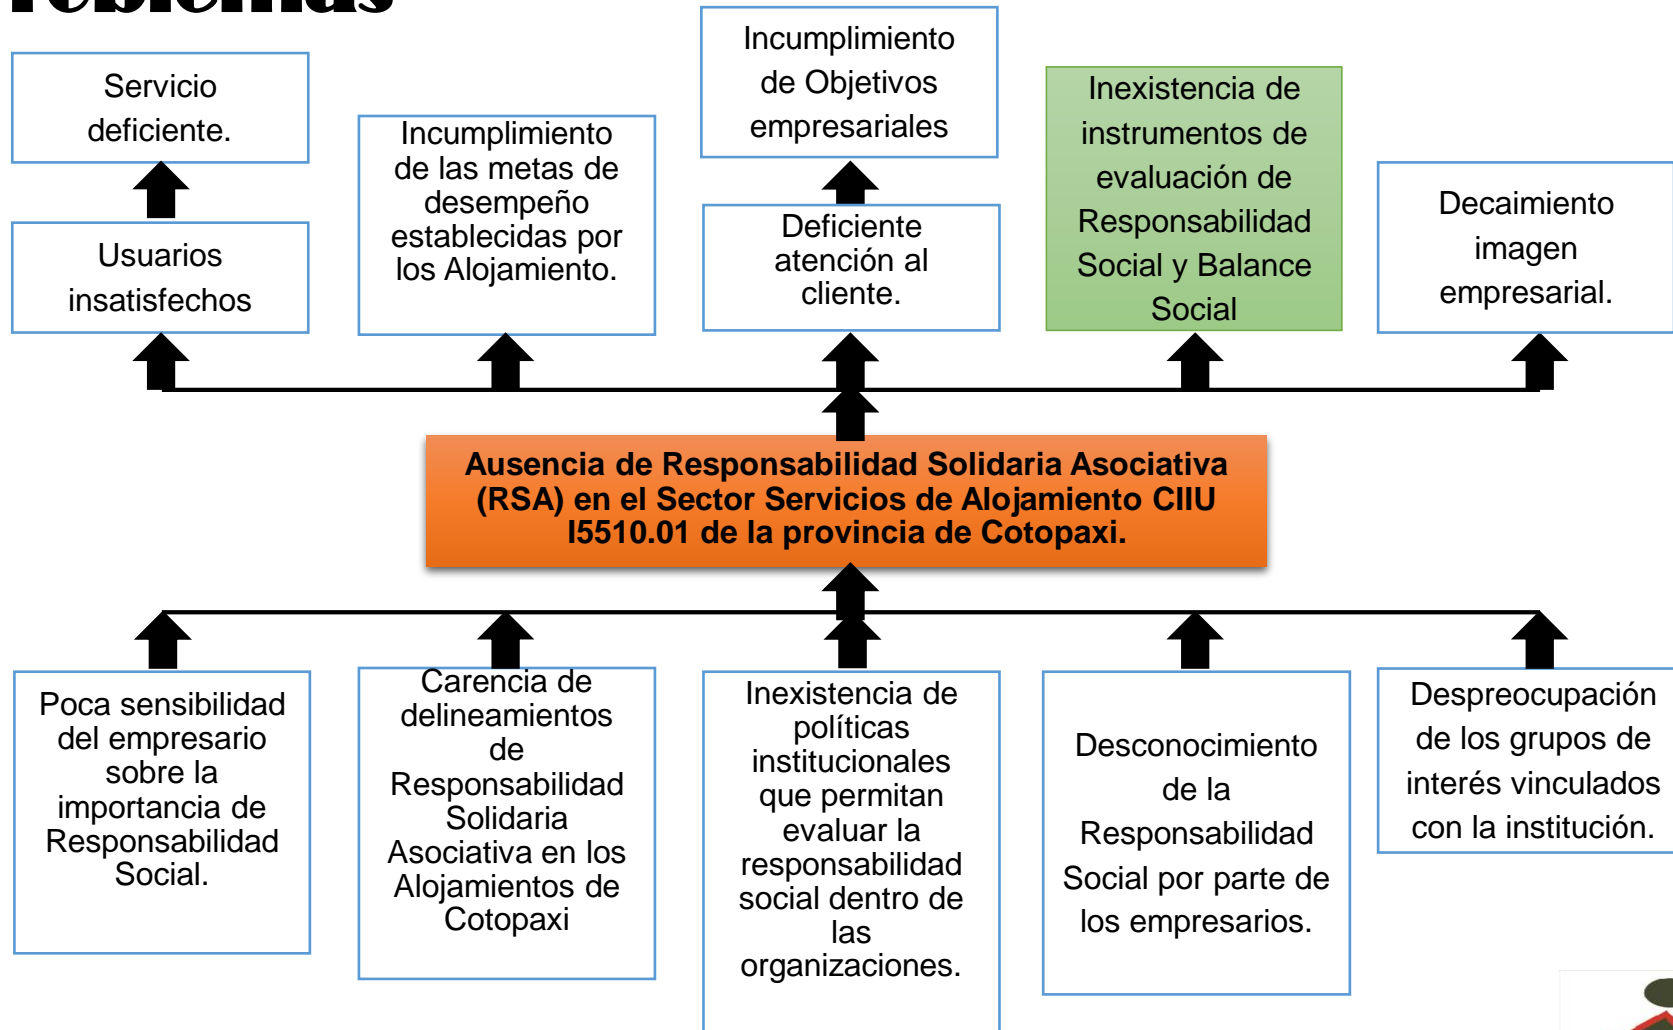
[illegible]roblemas

Servicio deficiente.

Usuarios insatisfechos

Incumplimiento de las metas de desempeño establecidas por los Alojamiento.

Incumplimiento de Objetivos empresariales

Deficiente atención al cliente.

Inexistencia de instrumentos de evaluación de Responsabilidad Social y Balance Social

Decaimiento imagen empresarial.

Ausencia de Responsabilidad Solidaria Asociativa (RSA) en el Sector Servicios de Alojamiento CIIU I5510.01 de la provincia de Cotopaxi.

Poca sensibilidad del empresario sobre la importancia de Responsabilidad Social.

Carencia de delineamientos de Responsabilidad Solidaria Asociativa en los Alojamientos de Cotopaxi

Inexistencia de políticas institucionales que permitan evaluar la responsabilidad social dentro de las organizaciones.

Desconocimiento de la Responsabilidad Social por parte de los empresarios.

Despreocupación de los grupos de interés vinculados con la institución.